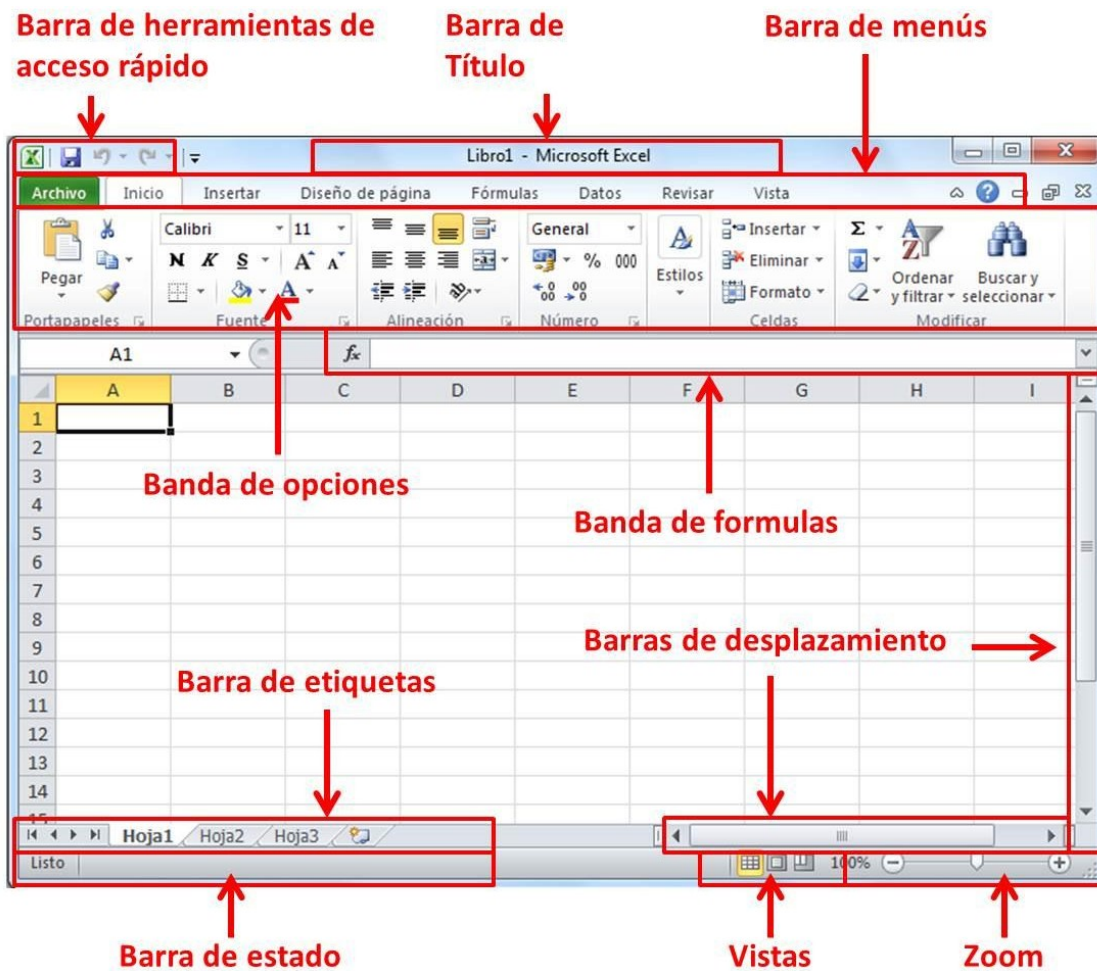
Barra de herramientas de acceso rápido

Barra de Título

Barra de menús

Libro1 - Microsoft Excel

Archivo | Inicio | Insertar | Diseño de página | Fórmulas | Datos | Revisar | Vista

Pegar | Calibri | 11 | N | K | S | General | % | 000 | Estilos | Insertar | Eliminar | Formato | Ordenar y filtrar | Buscar y seleccionar

Portapapeles | Fuente | Alineación | Número | Celdas | Modificar

A1 | $f_x$

| | A | B | C | D | E | F | G | H | I |
|---|---|---|---|---|---|---|---|---|---|
| 1 | | | | | | | | | |
| 2 | | | | | | | | | |
| 3 | | | | | | | | | |
| 4 | | | | | | | | | |
| 5 | | | | | | | | | |
| 6 | | | | | | | | | |
| 7 | | | | | | | | | |
| 8 | | | | | | | | | |
| 9 | | | | | | | | | |
| 10 | | | | | | | | | |
| 11 | | | | | | | | | |
| 12 | | | | | | | | | |
| 13 | | | | | | | | | |
| 14 | | | | | | | | | |

Banda de opciones

Banda de formulas

Barras de desplazamiento

Barra de etiquetas

Hoja1 | Hoja2 | Hoja3

Listo

100%

Barra de estado

Vistas

Zoom